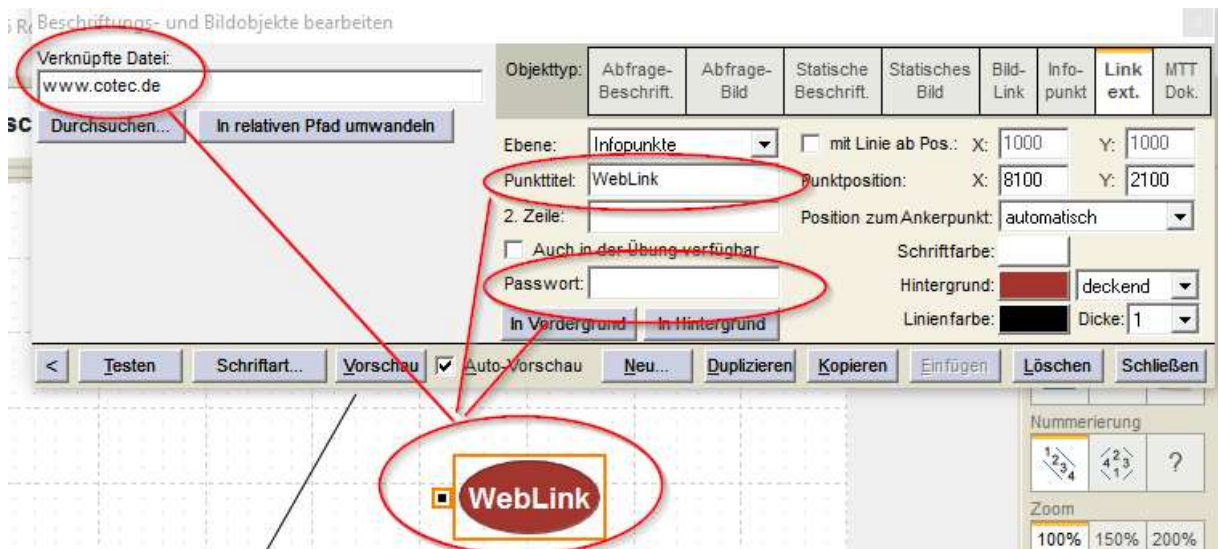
Beschriftungs- und Bildobjekte bearbeiten

Verknüpfte Datei:
www.cotec.de
Durchsuchen...
In relativen Pfad umwandeln

Objekttyp:
| Abfrage-Beschrift. | Abfrage-Bild | Statische Beschrift. | Statisches Bild | Bild-Link | Info-punkt | Link ext. | MTT Dok. |
|---|---|---|---|---|---|---|---|

Ebene: Infopunkte
mit Linie ab Pos.: X: 1000 Y: 1000
Punkttitel: WebLink
Punktposition: X: 8100 Y: 2100
2. Zeile:
Position zum Ankerpunkt: automatisch
Auch in der Übung verfügbar
Schriftfarbe:
Passwort:
Hintergrund: deckend
In Vordergrund
In Hintergrund
Linienfarbe: Dicke: 1

< Testen Schriftart... Vorschau Auto-Vorschau Neu... Duplizieren Kopieren Einfügen Löschen Schließen

Nummerierung
?
Zoom
100% 150% 200%

WebLink